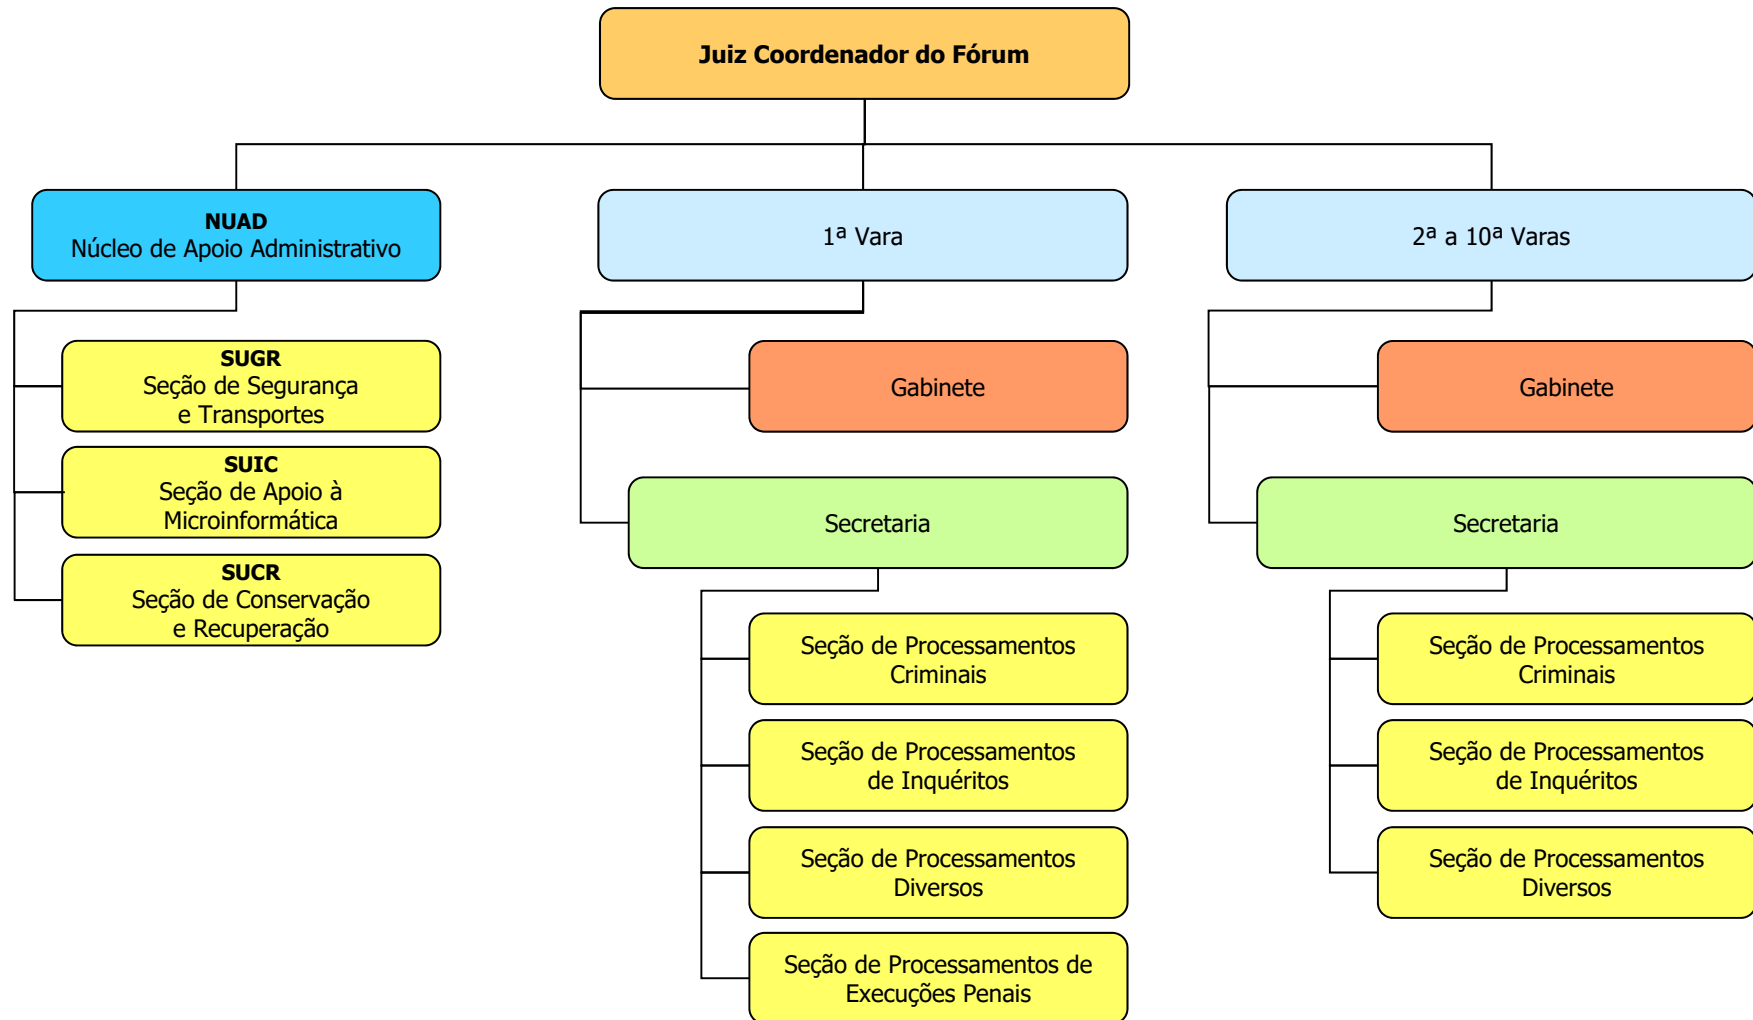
Juiz Coordenador do Fórum

NUAD
Núcleo de Apoio Administrativo

SUGR
Seção de Segurança e Transportes

SUIC
Seção de Apoio à Microinformática

SUCR
Seção de Conservação e Recuperação

1ª Vara

Gabinete

Secretaria

Seção de Processamentos Criminais

Seção de Processamentos de Inquéritos

Seção de Processamentos Diversos

Seção de Processamentos de Execuções Penais

2ª a 10ª Varas

Gabinete

Secretaria

Seção de Processamentos Criminais

Seção de Processamentos de Inquéritos

Seção de Processamentos Diversos